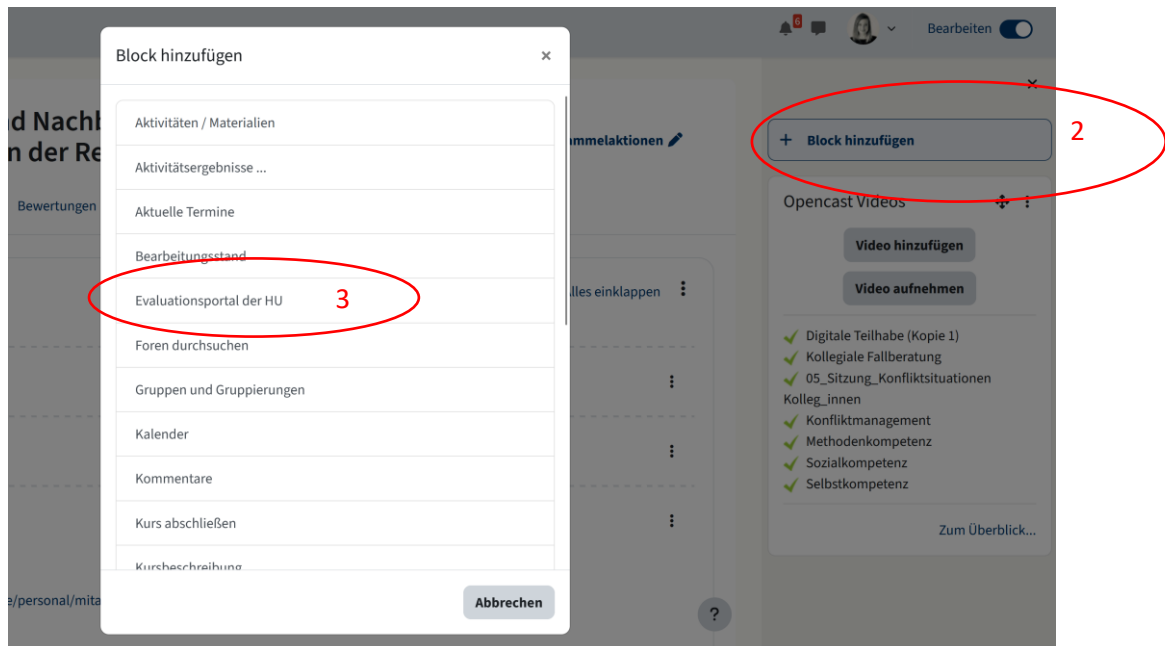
6

Bearbeiten

d Nachb
n der Re

Bewertungen

mmelaktionen

lles einklappen

e/personal/mita

Block hinzufügen ×

Aktivitäten / Materialien

Aktivitätsergebnisse ...

Aktuelle Termine

Bearbeitungsstand

Evaluationsportal der HU

3

Foren durchsuchen

Gruppen und Gruppierungen

Kalender

Kommentare

Kurs abschließen

Kursbeschreibung

Abbrechen

×

+ Block hinzufügen

2

Opencast Videos

Video hinzufügen

Video aufnehmen

Digitale Teilhabe (Kopie 1)
Kollegiale Fallberatung
05_Sitzung_Konfliktsituationen Kolleg_innen
Konfliktmanagement
Methodenkompetenz
Sozialkompetenz
Selbstkompetenz

Zum Überblick...

?